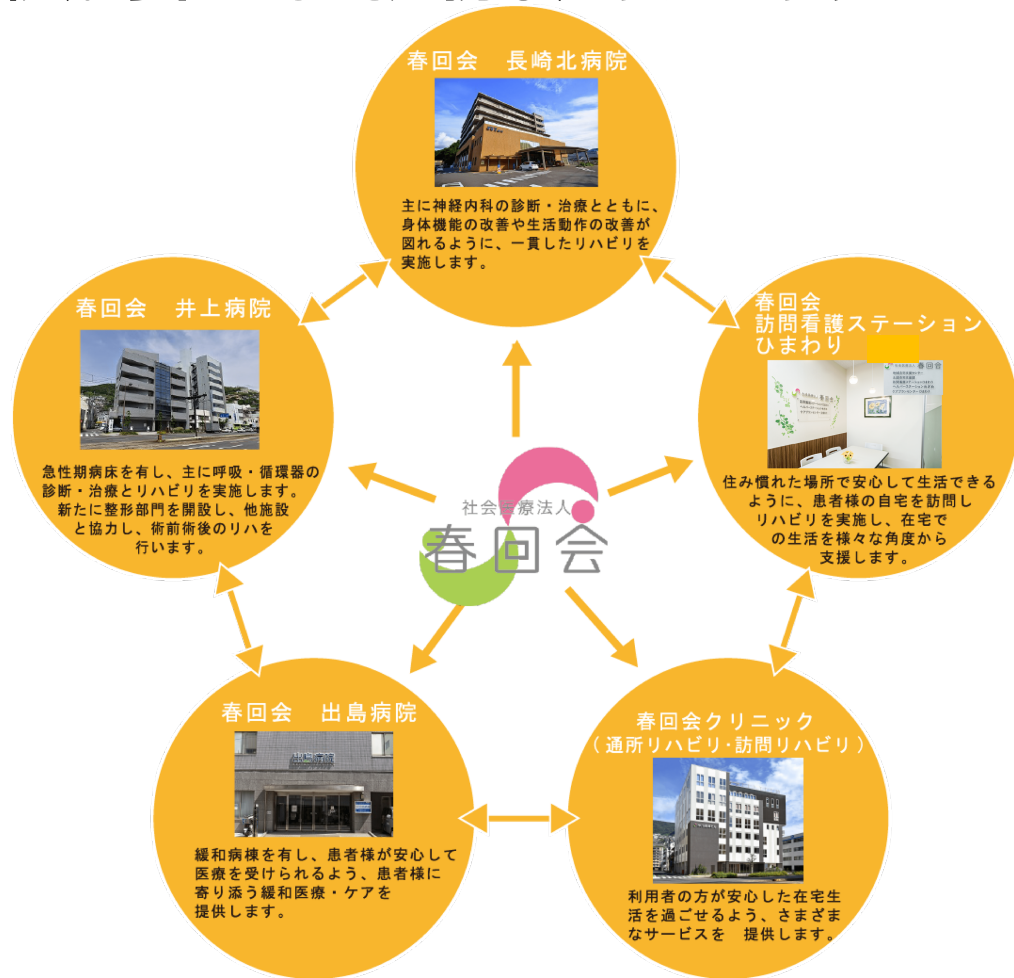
春回会　長崎北病院

主に神経内科の診断・治療とともに、身体機能の改善や生活動作の改善が図れるように、一貫したリハビリを実施します。

春回会　井上病院

急性期病床を有し、主に呼吸・循環器の診断・治療とリハビリを実施します。新たに整形部門を開設し、他施設と協力し、術前術後のリハを行います。

春回会
訪問看護ステーション
ひまわり

住み慣れた場所で安心して生活できるように、患者様の自宅を訪問しリハビリを実施し、在宅での生活を様々な角度から支援します。

社会医療法人
春回会

春回会　出島病院

緩和病棟を有し、患者様が安心して医療を受けられるよう、患者様に寄り添う緩和医療・ケアを提供します。

春回会クリニック
（通所リハビリ·訪問リハビリ）

利用者の方が安心した在宅生活を過ごせるよう、さまざまなサービスを　提供します。